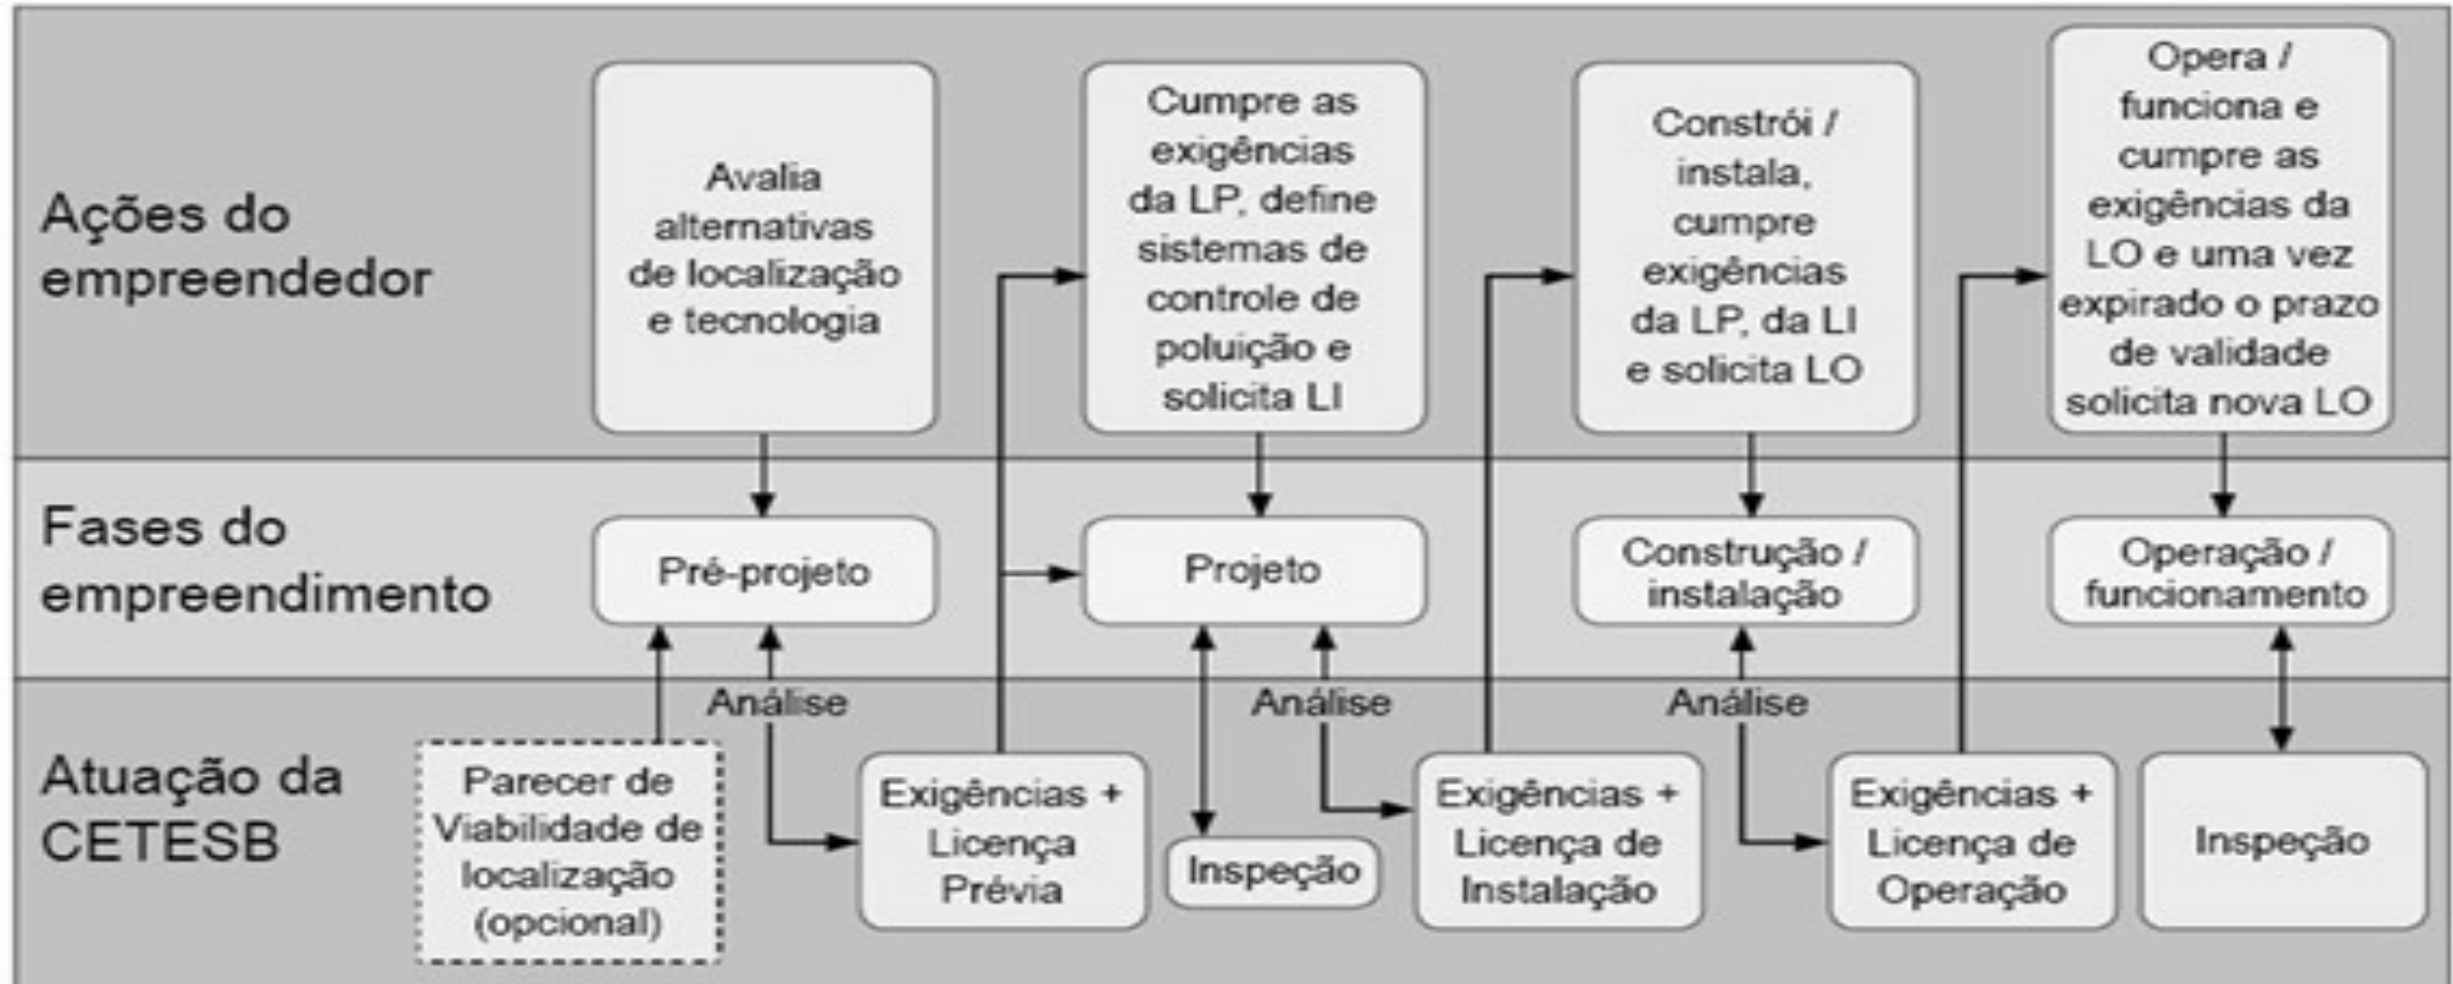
Ações do empreendedor

Avalia alternativas de localização e tecnologia

Cumpre as exigências da LP, define sistemas de controle de poluição e solicita LI

Constrói / instala, cumpre exigências da LP, da LI e solicita LO

Opera / funciona e cumpre as exigências da LO e uma vez expirado o prazo de validade solicita nova LO

Fases do empreendimento

Pré-projeto

Projeto

Construção / instalação

Operação / funcionamento

Atuação da CETESB

Análise

Análise

Análise

Parecer de Viabilidade de localização (opcional)

Exigências + Licença Prévia

Inspeção

Exigências + Licença de Instalação

Exigências + Licença de Operação

Inspeção